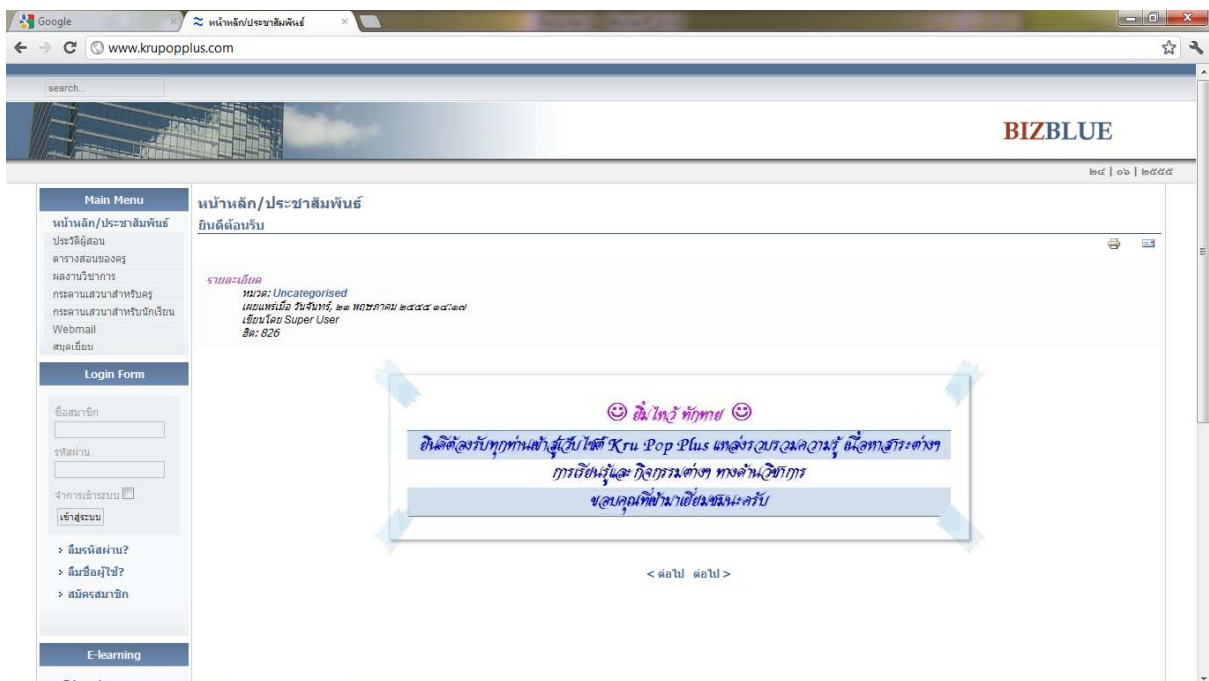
Google
หน้าหลัก/ประชาสัมพันธ์
www.krupopplus.com
search...
BIZBLUE
๒๘ | ๐๖ | ๒๕๕๕

Main Menu
หน้าหลัก/ประชาสัมพันธ์
ประวัติผู้สอน
ตารางสอนของครู
ผลงานวิชาการ
กระดานเสวนาสำหรับครู
กระดานเสวนาสำหรับนักเรียน
Webmail
สมุดเยี่ยม

Login Form
ชื่อสมาชิก
รหัสผ่าน
จำการเข้าระบบ
เข้าสู่ระบบ
ลืมรหัสผ่าน?
ลืมชื่อผู้ใช้?
สมัครสมาชิก

E-learning

หน้าหลัก/ประชาสัมพันธ์
ยินดีต้อนรับ

รายละเอียด
หมวด: Uncategorised
เผยแพร่เมื่อ วันจันทร์, ๒๑ พฤษภาคม ๒๕๕๕ ๑๔:๑๗
เขียนโดย Super User
ฮิต: 826

☺ ยิ้มไหว้ ทักทาย ☺
ยินดีต้อนรับทุกท่านเข้าสู่เว็บไซต์ Kru Pop Plus แหล่งรวบรวมความรู้ เนื้อหาสาระต่างๆ
การเรียนรู้และ กิจกรรมต่างๆ ทางด้านวิชาการ
ขอบคุณที่เข้ามาเยี่ยมชมนะครับ

< ต่อไป ต่อไป >